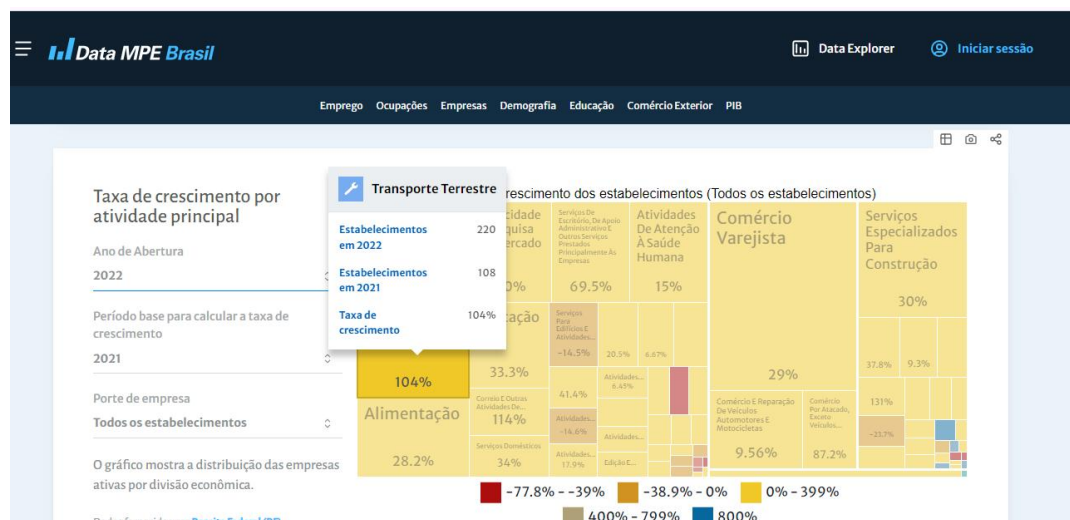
Data MPE Brasil

Data Explorer

Iniciar sessão

Emprego Ocupações Empresas Demografia Educação Comércio Exterior PIB

Taxa de crescimento por atividade principal

Ano de Abertura

2022

Período base para calcular a taxa de crescimento

2021

Porte de empresa

Todos os estabelecimentos

O gráfico mostra a distribuição das empresas ativas por divisão econômica.

Transporte Terrestre

| Estabelecimentos em 2022 | 220 |
|---|---|
| Estabelecimentos em 2021 | 108 |
| Taxa de crescimento | 104% |

rescimento dos estabelecimentos (Todos os estabelecimentos)

cidade quisa ercado

0%

Serviços De Escritório, De Apoio Administrativo E Outros Serviços Prestados Principalmente Às Empresas

69.5%

Atividades De Atenção À Saúde Humana

15%

Comércio Varejista

Serviços Especializados Para Construção

30%

cação

Serviços Para Edifícios E Atividades...

-14.5%

20.5%

6.67%

37.8%

9.3%

104%

33.3%

Atividades...

6.45%

29%

41.4%

Correio E Outras Atividades De...

114%

Alimentação

Comércio E Reparação De Veículos Automotores E Motocicletas

Comércio Por Atacado, Exceto Veículos...

131%

Atividades...

-14.6%

Atividades...

-23.7%

Serviços Domésticos

Atividades...

17.9%

Edição E...

9.56%

87.2%

28.2%

34%

-77.8% - -39%

-38.9% - 0%

0% - 399%

400% - 799%

800%